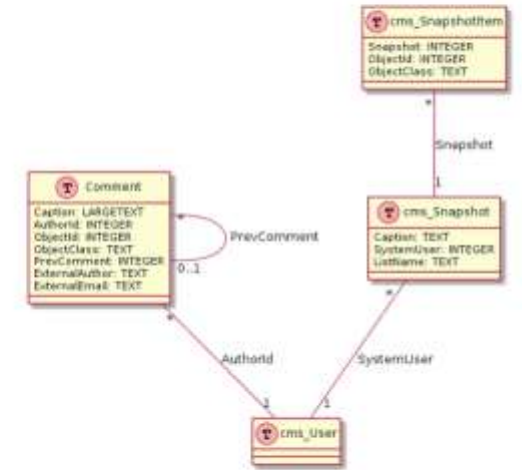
T cms_SnapshotItem
Snapshot: INTEGER
ObjectId: INTEGER
ObjectClass: TEXT

*

Snapshot

1

T Comment
Caption: LARGETEXT
AuthorId: INTEGER
ObjectId: INTEGER
ObjectClass: TEXT
PrevComment: INTEGER
ExternalAuthor: TEXT
ExternalEmail: TEXT

*

PrevComment

0..1

T cms_Snapshot
Caption: TEXT
SystemUser: INTEGER
ListName: TEXT

*

*

AuthorId

SystemUser

1

1

T cms_User